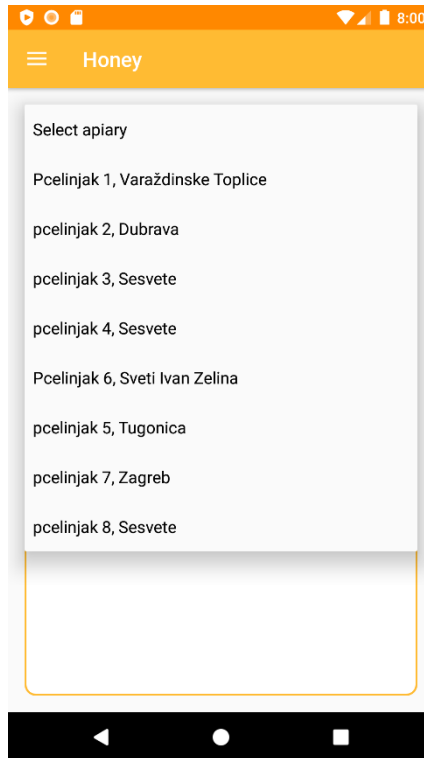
8:00

Honey

Select apiary

Pcelinjak 1, Varaždinske Toplice

pcelinjak 2, Dubrava

pcelinjak 3, Sesvete

pcelinjak 4, Sesvete

Pcelinjak 6, Sveti Ivan Zelina

pcelinjak 5, Tugonica

pcelinjak 7, Zagreb

pcelinjak 8, Sesvete